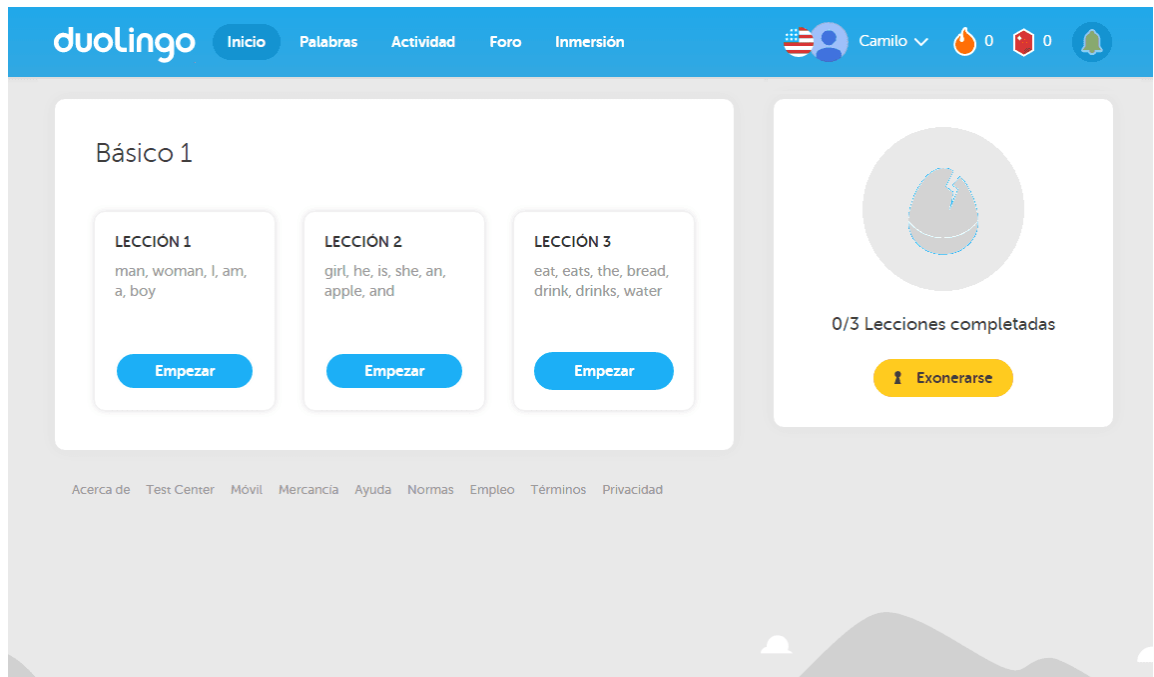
duolingo Inicio Palabras Actividad Foro Inmersión Camilo 0 0

Básico 1

LECCIÓN 1
man, woman, I, am, a, boy
Empezar

LECCIÓN 2
girl, he, is, she, an, apple, and
Empezar

LECCIÓN 3
eat, eats, the, bread, drink, drinks, water
Empezar

0/3 Lecciones completadas
Exonerarse

Acerca de Test Center Móvil Mercancía Ayuda Normas Empleo Términos Privacidad